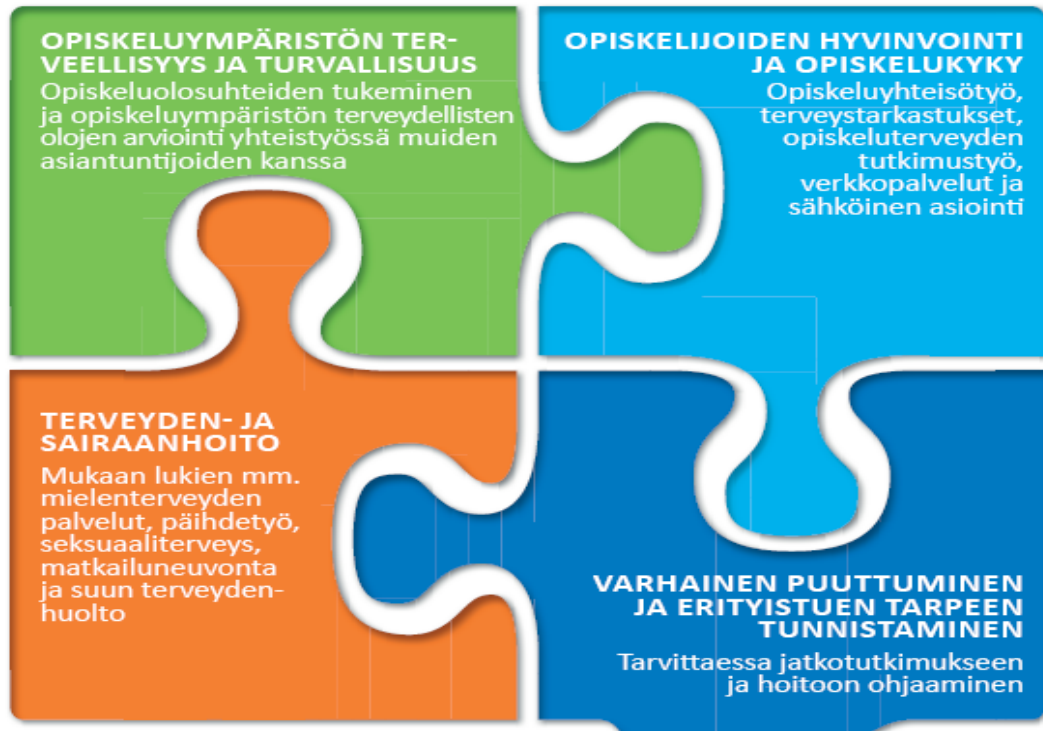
OPISKELUYMPÄRISTÖN TERVEELLISYYS JA TURVALLISUUS
Opiskeluolosuhteiden tukeminen ja opiskeluympäristön terveydellisten olojen arviointi yhteistyössä muiden asiantuntijoiden kanssa

OPISKELIJOIDEN HYVINVOINTI JA OPISKELUKYKY
Opiskeluyhteisötyö, terveystarkastukset, opiskeluterveyden tutkimustyö, verkkopalvelut ja sähköinen asiointi

TERVEYDEN- JA SAIRAANHOITO
Mukaan lukien mm. mielenterveyden palvelut, päihdetyö, seksuaaliterveys, matkailuneuvonta ja suun terveydenhuolto

VARHAINEN PUUTTUMINEN JA ERITYISTUEN TARPEEN TUNNISTAMINEN
Tarvittaessa jatkotutkimukseen ja hoitoon ohjaaminen